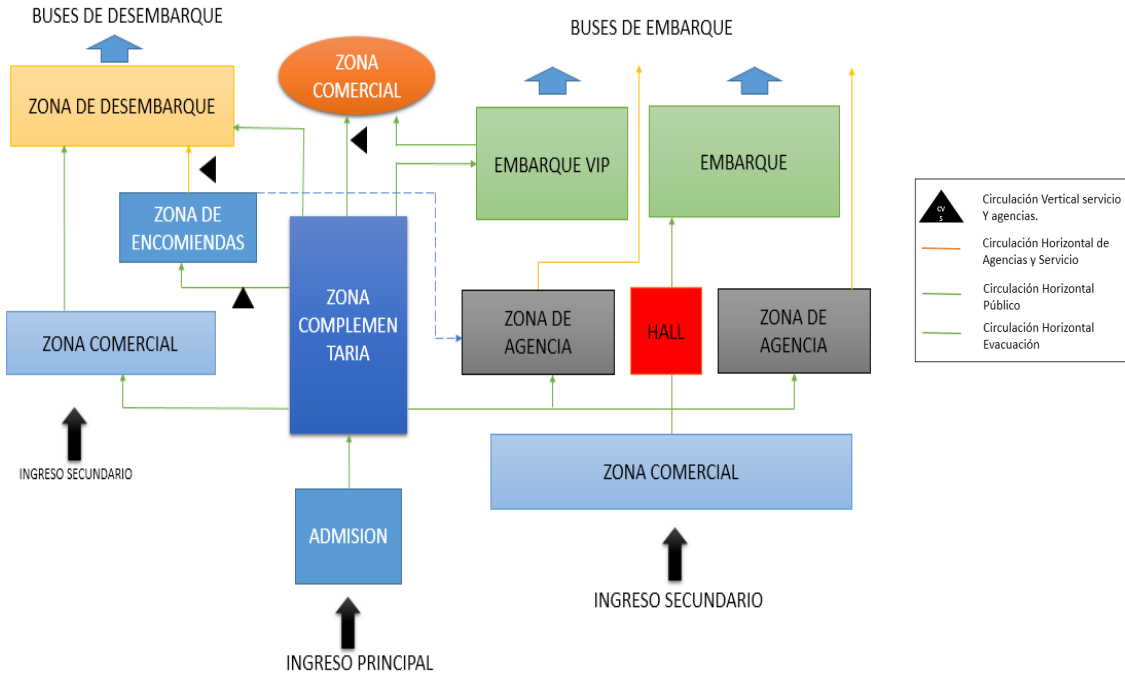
BUSES DE DESEMBARQUE

ZONA DE DESEMBARQUE

ZONA COMERCIAL

BUSES DE EMBARQUE

EMBARQUE VIP

EMBARQUE

ZONA DE ENCOMIENDAS

ZONA COMPLEMENTARIA

ZONA COMERCIAL

ZONA DE AGENCIA

HALL

ZONA DE AGENCIA

CV S

Circulación Vertical servicio Y agencias.

Circulación Horizontal de Agencias y Servicio

Circulación Horizontal Público

Circulación Horizontal Evacuación

INGRESO SECUNDARIO

ZONA COMERCIAL

ADMISION

INGRESO SECUNDARIO

INGRESO PRINCIPAL